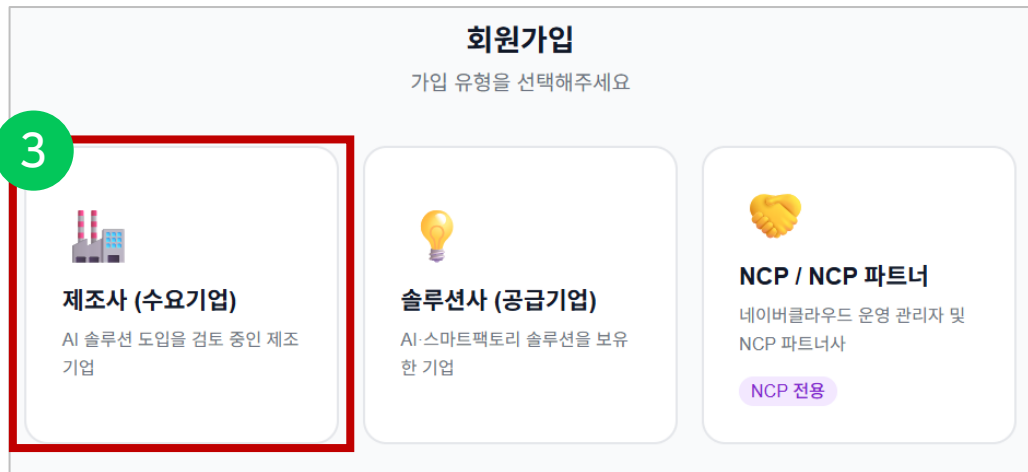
회원가입

가입 유형을 선택해주세요

3

제조사 (수요기업)

AI 솔루션 도입을 검토 중인 제조기업

솔루션사 (공급기업)

AI·스마트팩토리 솔루션을 보유한 기업

NCP / NCP 파트너

네이버클라우드 운영 관리자 및 NCP 파트너사

NCP 전용